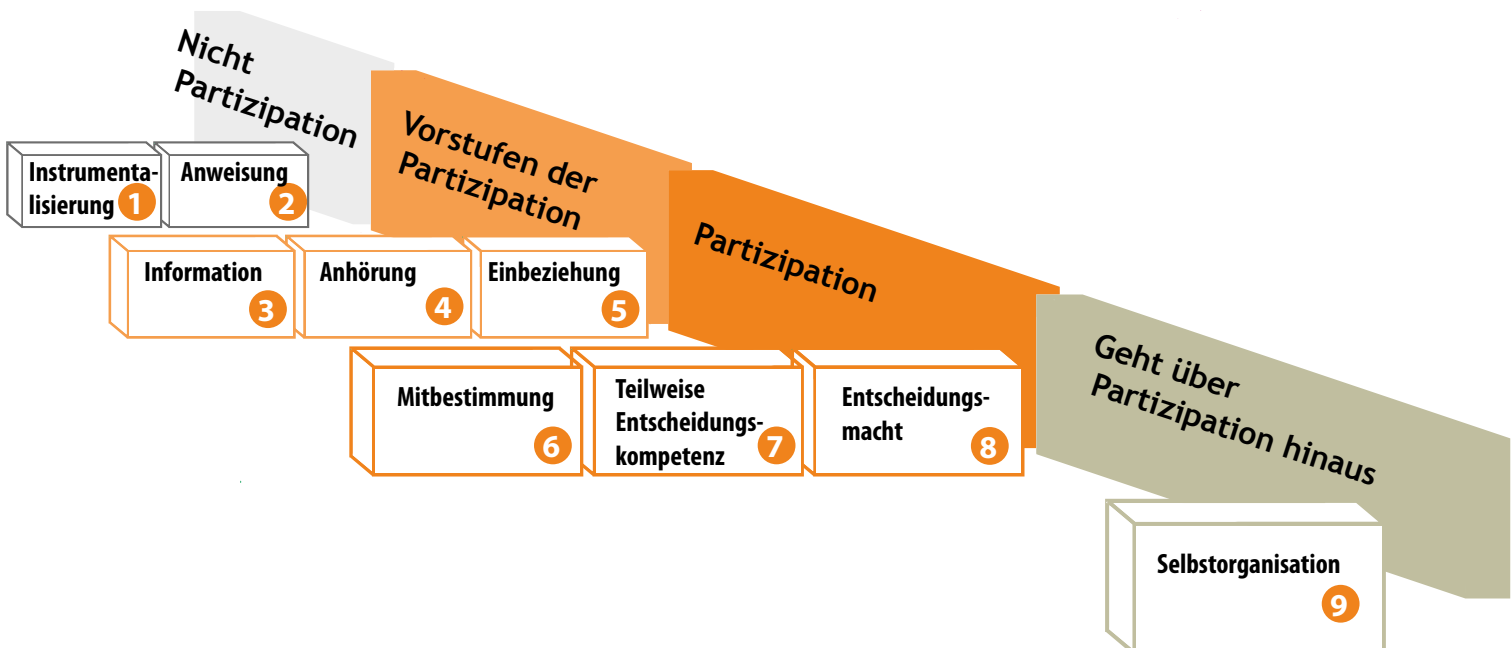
Nicht Partizipation

Instrumentalisierung 1

Anweisung 2

Vorstufen der Partizipation

Information 3

Anhörung 4

Einbeziehung 5

Partizipation

Mitbestimmung 6

Teilweise Entscheidungskompetenz 7

Entscheidungsmacht 8

Geht über Partizipation hinaus

Selbstorganisation 9